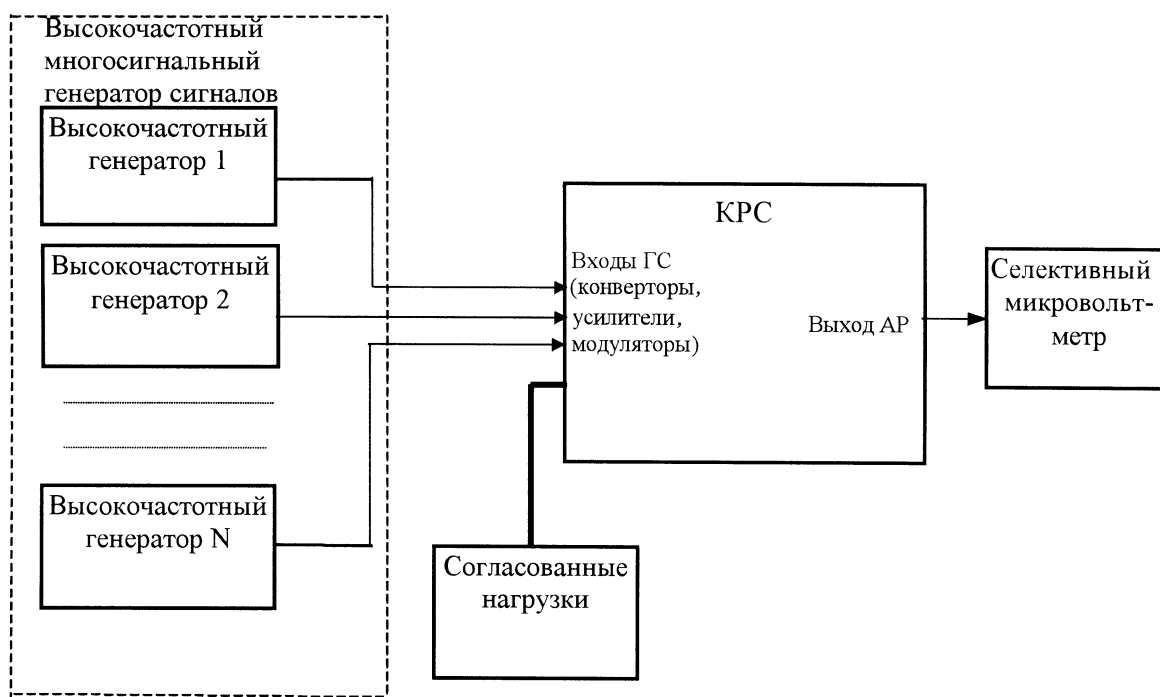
Высокочастотный многосигнальный генератор сигналов

Высокочастотный генератор 1

Высокочастотный генератор 2

Высокочастотный генератор N

КРС

Входы ГС (конверторы, усилители, модуляторы)

Выход АР

Селективный микровольтметр

Согласованные нагрузки